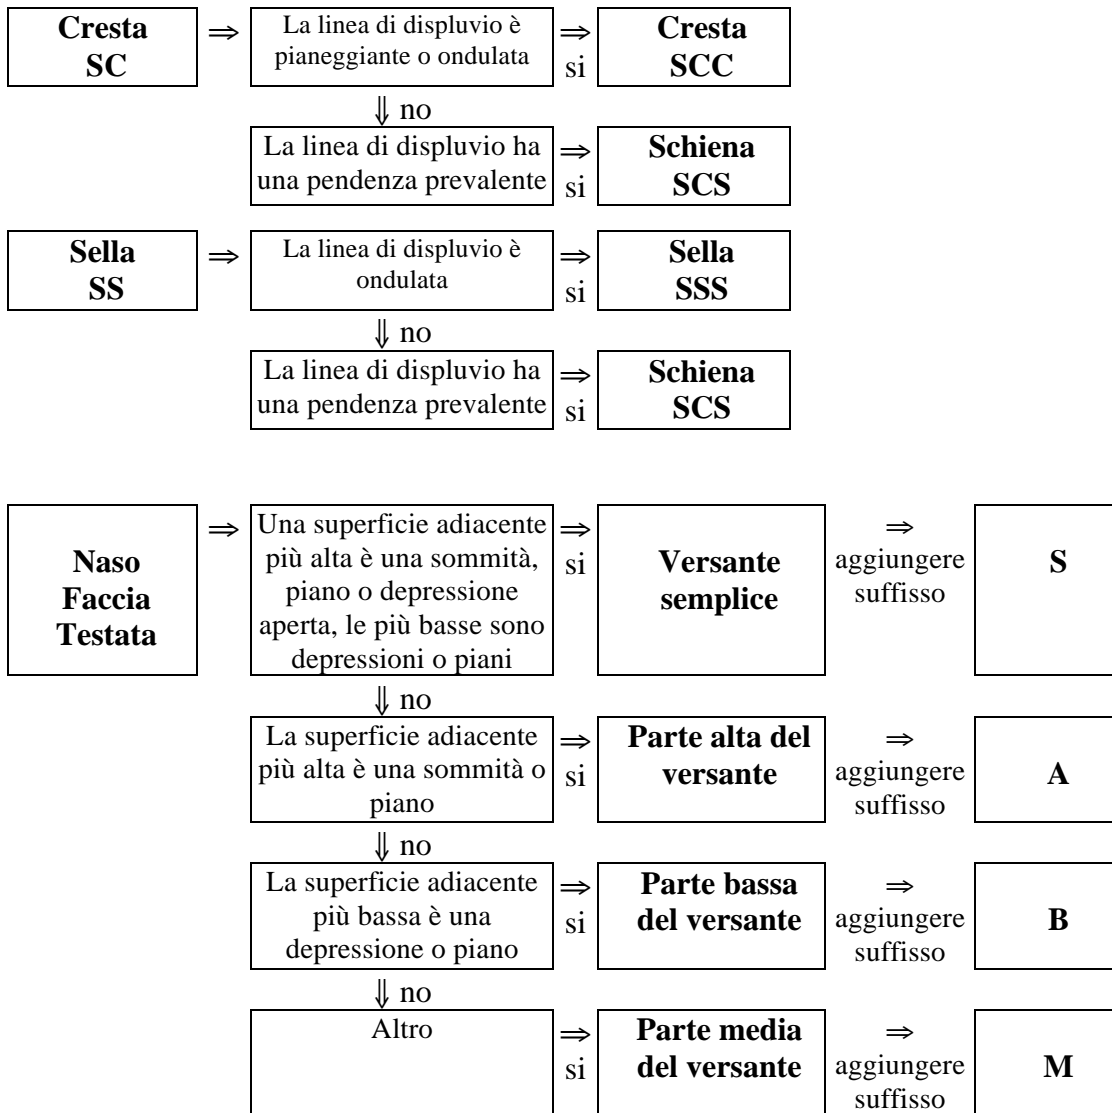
Cresta SC ⇒ La linea di displuvio è pianeggiante o ondulata ⇒ si Cresta SCC

⇓ no

La linea di displuvio ha una pendenza prevalente ⇒ si Schiena SCS

Sella SS ⇒ La linea di displuvio è ondulata ⇒ si Sella SSS

⇓ no

La linea di displuvio ha una pendenza prevalente ⇒ si Schiena SCS

Naso Faccia Testata ⇒ Una superficie adiacente più alta è una sommità, piano o depressione aperta, le più basse sono depressioni o piani ⇒ si Versante semplice ⇒ aggiungere suffisso S

⇓ no

La superficie adiacente più alta è una sommità o piano ⇒ si Parte alta del versante ⇒ aggiungere suffisso A

⇓ no

La superficie adiacente più bassa è una depressione o piano ⇒ si Parte bassa del versante ⇒ aggiungere suffisso B

⇓ no

Altro ⇒ si Parte media del versante ⇒ aggiungere suffisso M